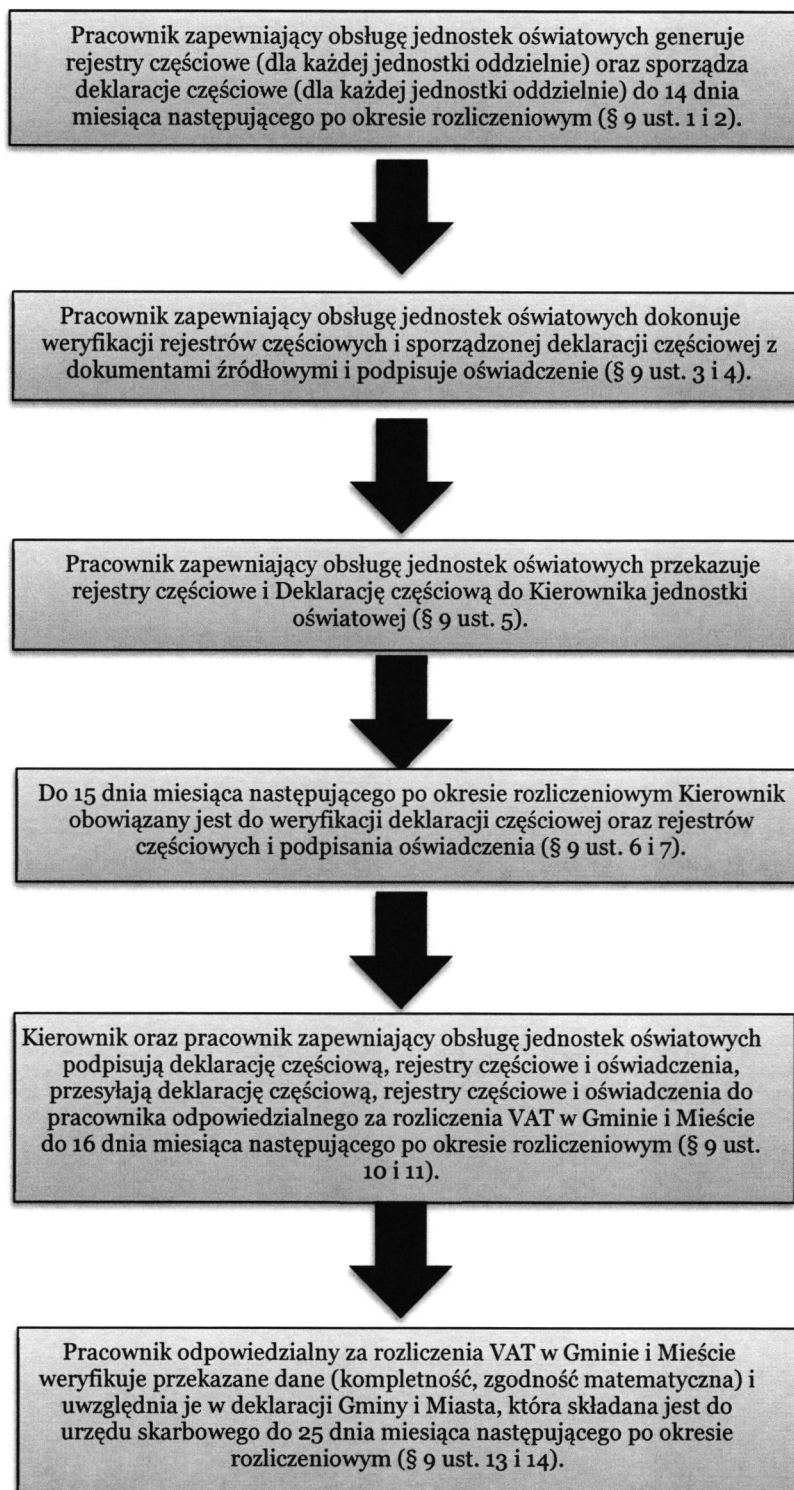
Pracownik zapewniający obsługę jednostek oświatowych generuje rejestry częściowe (dla każdej jednostki oddzielnie) oraz sporządza deklaracje częściowe (dla każdej jednostki oddzielnie) do 14 dnia miesiąca następującego po okresie rozliczeniowym (§ 9 ust. 1 i 2).

Pracownik zapewniający obsługę jednostek oświatowych dokonuje weryfikacji rejestrów częściowych i sporządzonej deklaracji częściowej z dokumentami źródłowymi i podpisuje oświadczenie (§ 9 ust. 3 i 4).

Pracownik zapewniający obsługę jednostek oświatowych przekazuje rejestry częściowe i Deklarację częściową do Kierownika jednostki oświatowej (§ 9 ust. 5).

Do 15 dnia miesiąca następującego po okresie rozliczeniowym Kierownik obowiązany jest do weryfikacji deklaracji częściowej oraz rejestrów częściowych i podpisania oświadczenia (§ 9 ust. 6 i 7).

Kierownik oraz pracownik zapewniający obsługę jednostek oświatowych podpisują deklarację częściową, rejestry częściowe i oświadczenia, przesyłają deklarację częściową, rejestry częściowe i oświadczenia do pracownika odpowiedzialnego za rozliczenia VAT w Gminie i Mieście do 16 dnia miesiąca następującego po okresie rozliczeniowym (§ 9 ust. 10 i 11).

Pracownik odpowiedzialny za rozliczenia VAT w Gminie i Mieście weryfikuje przekazane dane (kompletność, zgodność matematyczna) i uwzględnia je w deklaracji Gminy i Miasta, która składana jest do urzędu skarbowego do 25 dnia miesiąca następującego po okresie rozliczeniowym (§ 9 ust. 13 i 14).